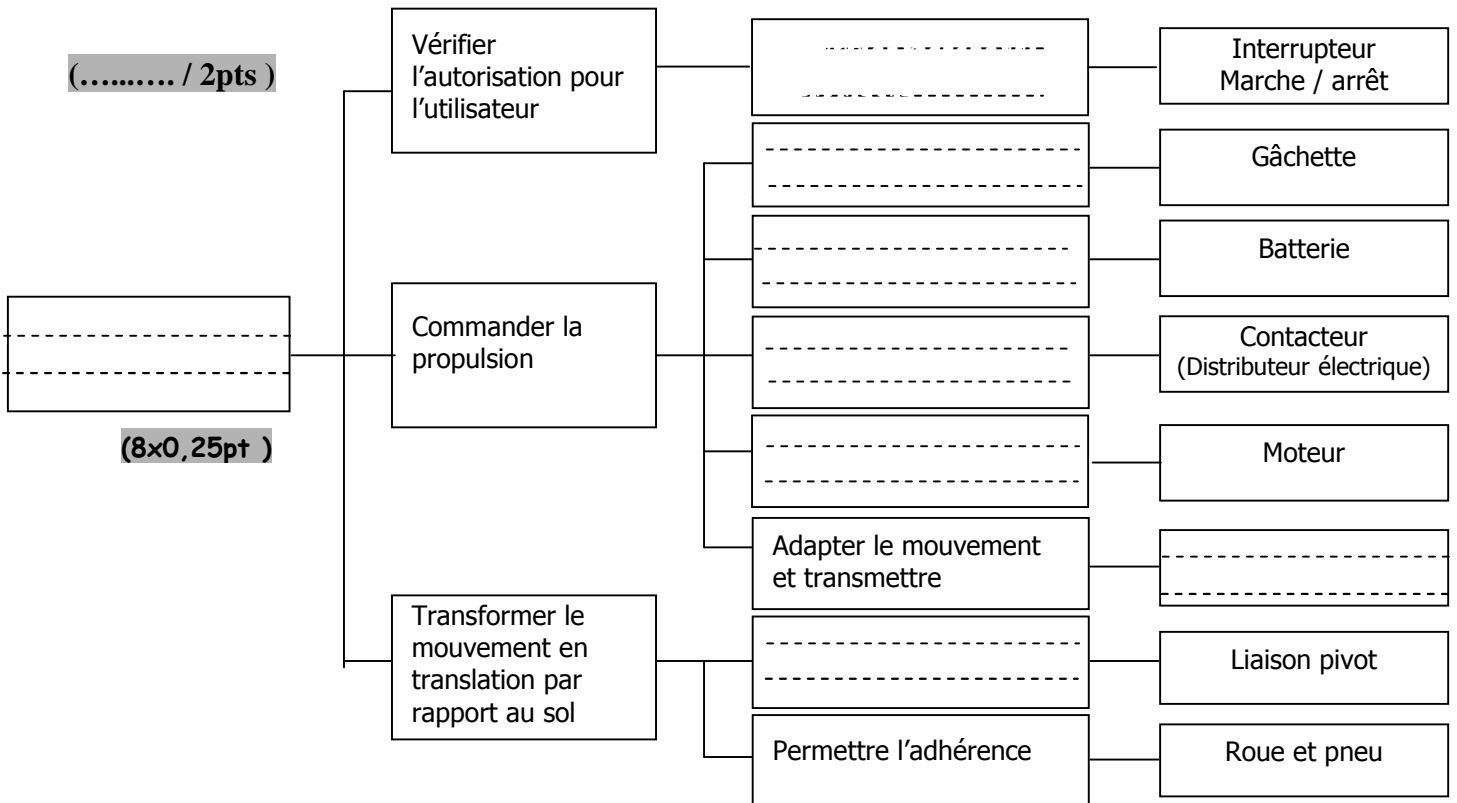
(…..…. / 2pts )

Vérifier l’autorisation pour l’utilisateur

Interrupteur Marche / arrêt

Gâchette

Batterie

Commander la propulsion

Contacteur (Distributeur électrique)

(8×0,25pt )

Moteur

Adapter le mouvement et transmettre

Transformer le mouvement en translation par rapport au sol

Liaison pivot

Permettre l’adhérence

Roue et pneu